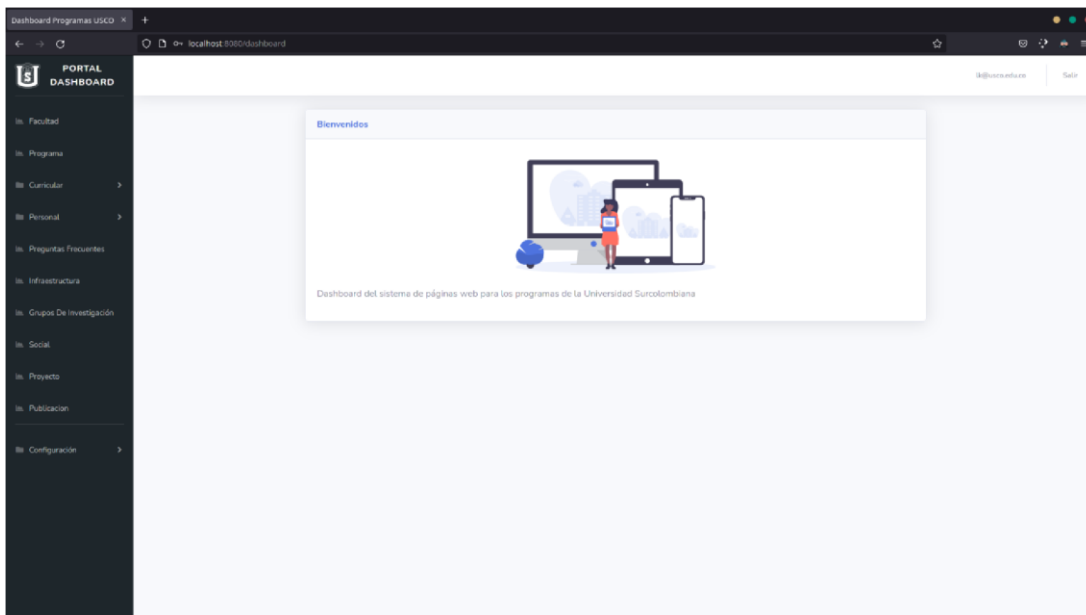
Dashboard Programas USCO ×

localhost:8080/dashboard

PORTAL DASHBOARD

Facultad

Programa

Curricular

Personal

Preguntas Frecuentes

Infraestructura

Grupos De Investigación

Social

Proyecto

Publicacion

Configuración

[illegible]@usco.edu.co

Salir

Bienvenidos

Dashboard del sistema de páginas web para los programas de la Universidad Surcolombiana